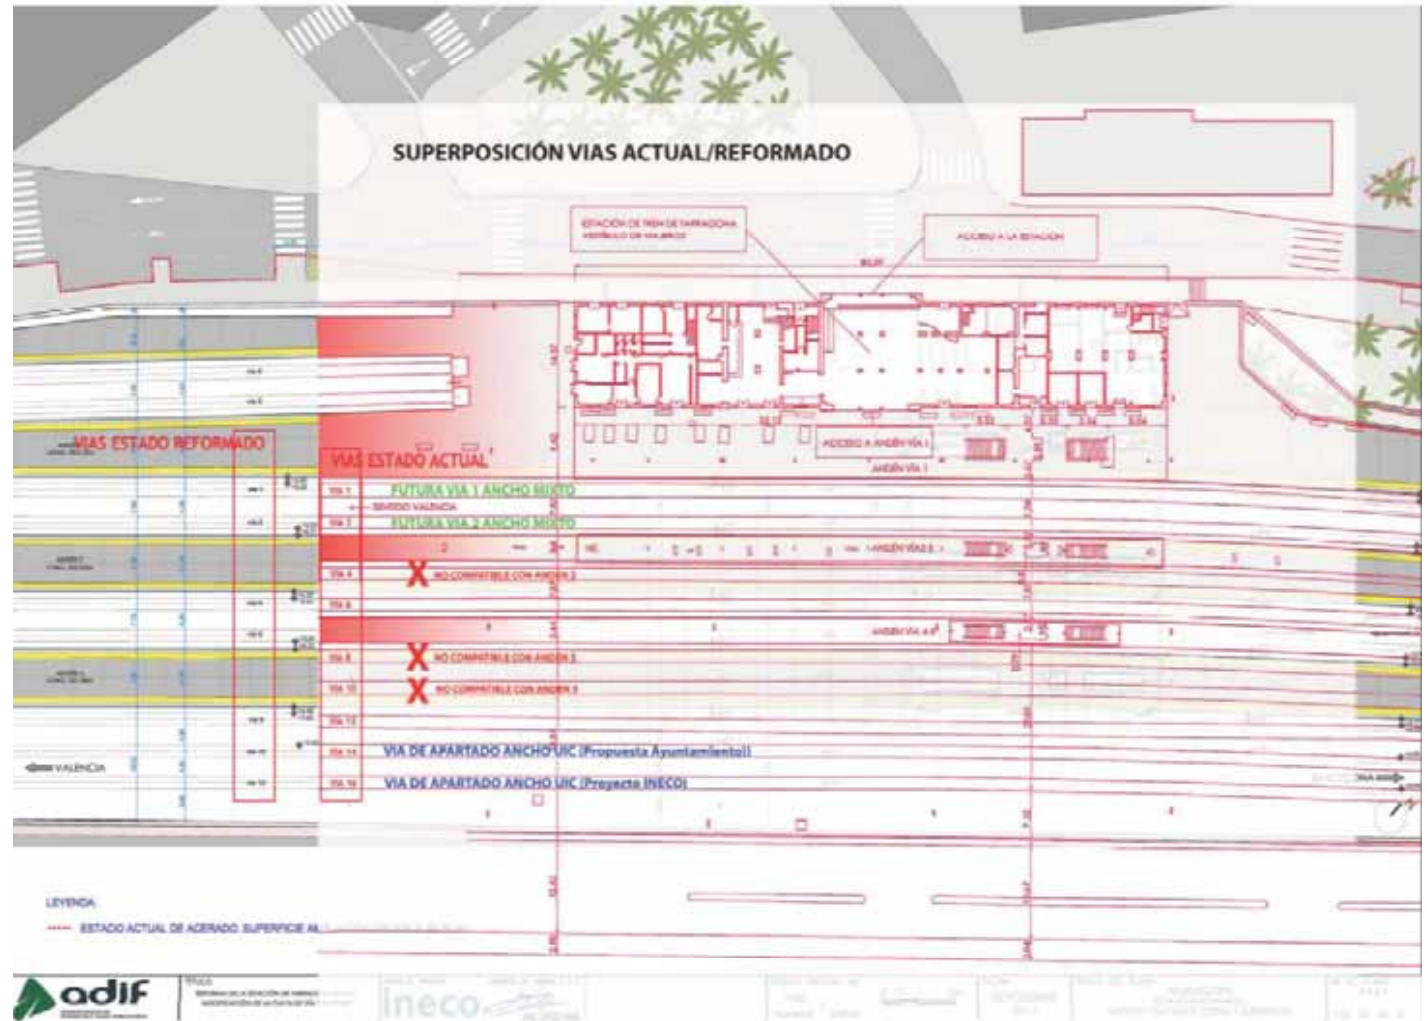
SUPERPOSICIÓN VIAS ACTUAL/REFORMADO

ESTACIÓN DE TREN DE TARRAGONA
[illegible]

ACCESO A LA ESTACIÓN

VIAS ESTADO REFORMADO

VIAS ESTADO ACTUAL

ACCESO A ANDÉN VÍA 1

ANDÉN VÍA 1

FUTURA VIA 1 ANCHO MIXTO

SENTIDO VALENCIA

FUTURA VIA 2 ANCHO MIXTO

ANDÉN VÍA 2

X NO COMPATIBLE CON ANDÉN 2

ANDÉN VÍA 4-6

X NO COMPATIBLE CON ANDÉN 3

X NO COMPATIBLE CON ANDÉN 3

VIA DE APARTADO ANCHO UIC (Propuesta Ayuntamiento)

VALENCIA

VIA DE APARTADO ANCHO UIC (Proyecto INECO)

LEYENDA

ESTADO ACTUAL DE ACERADO SUPERFICIE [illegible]

adif

ineco